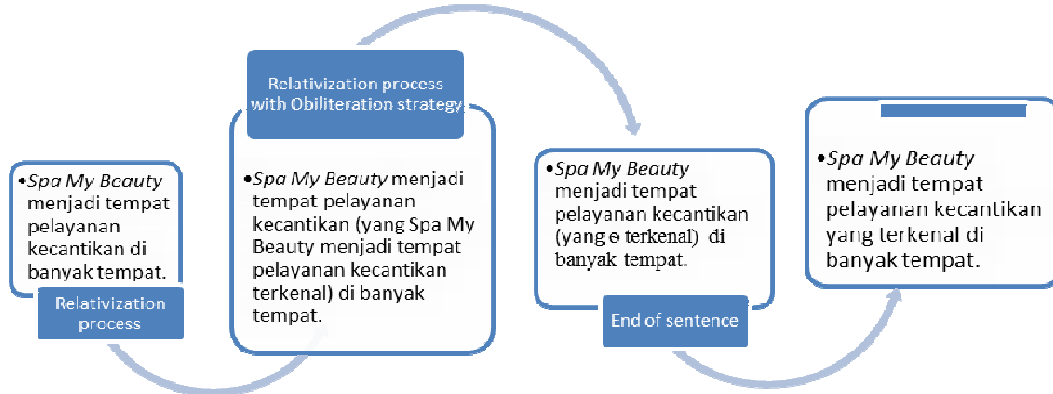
•Spa My Beauty menjadi tempat pelayanan kecantikan di banyak tempat.

Relativization process

Relativization process with Obiliteration strategy

•Spa My Beauty menjadi tempat pelayanan kecantikan (yang Spa My Beauty menjadi tempat pelayanan kecantikan terkenal) di banyak tempat.

•Spa My Beauty menjadi tempat pelayanan kecantikan (yang e terkenal) di banyak tempat.

End of sentence

•Spa My Beauty menjadi tempat pelayanan kecantikan yang terkenal di banyak tempat.